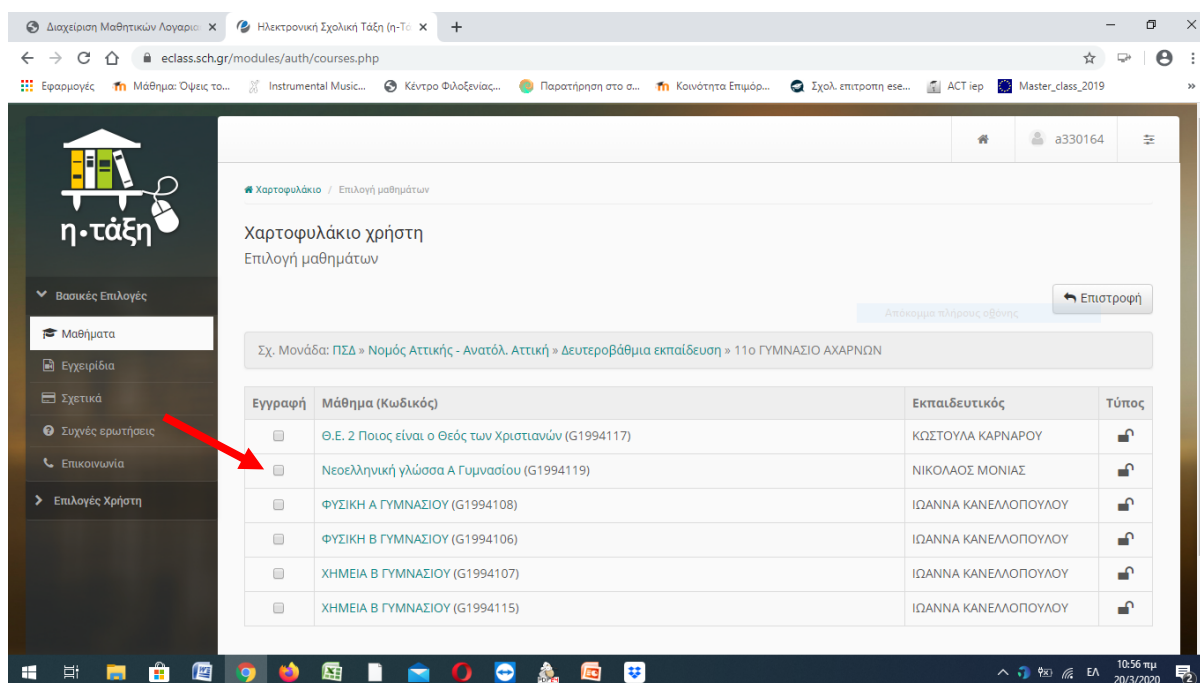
Διαχείριση Μαθητικών Λογαρια ×
Ηλεκτρονική Σχολική Τάξη (η-Τά ×
+

eclass.sch.gr/modules/auth/courses.php

Εφαρμογές
Μάθημα: Όψεις το...
Instrumental Music...
Κέντρο Φιλοξενίας...
Παρατήρηση στο σ...
Κοινότητα Επιμόρ...
Σχολ. επιτροπη ese...
ACT iep
Master_class_2019

η·τάξη

a330164

Βασικές Επιλογές
Μαθήματα
Εγχειρίδια
Σχετικά
Συχνές ερωτήσεις
Επικοινωνία
Επιλογές Χρήστη

Χαρτοφυλάκιο / Επιλογή μαθημάτων

Χαρτοφυλάκιο χρήστη
Επιλογή μαθημάτων

Επιστροφή

Απόκομμα πλήρους οθόνης

Σχ. Μονάδα: ΠΣΔ » Νομός Αττικής - Ανατόλ. Αττική » Δευτεροβάθμια εκπαίδευση » 11ο ΓΥΜΝΑΣΙΟ ΑΧΑΡΝΩΝ

| Εγγραφή | Μάθημα (Κωδικός) | Εκπαιδευτικός | Τύπος |
|---|---|---|---|
| | Θ.Ε. 2 Ποιος είναι ο Θεός των Χριστιανών (G1994117) | ΚΩΣΤΟΥΛΑ ΚΑΡΝΑΡΟΥ | |
| | Νεοελληνική γλώσσα Α Γυμνασίου (G1994119) | ΝΙΚΟΛΑΟΣ ΜΟΝΙΑΣ | |
| | ΦΥΣΙΚΗ Α ΓΥΜΝΑΣΙΟΥ (G1994108) | ΙΩΑΝΝΑ ΚΑΝΕΛΛΟΠΟΥΛΟΥ | |
| | ΦΥΣΙΚΗ Β ΓΥΜΝΑΣΙΟΥ (G1994106) | ΙΩΑΝΝΑ ΚΑΝΕΛΛΟΠΟΥΛΟΥ | |
| | ΧΗΜΕΙΑ Β ΓΥΜΝΑΣΙΟΥ (G1994107) | ΙΩΑΝΝΑ ΚΑΝΕΛΛΟΠΟΥΛΟΥ | |
| | ΧΗΜΕΙΑ Β ΓΥΜΝΑΣΙΟΥ (G1994115) | ΙΩΑΝΝΑ ΚΑΝΕΛΛΟΠΟΥΛΟΥ | |

ΕΛ
10:56 πμ
20/3/2020